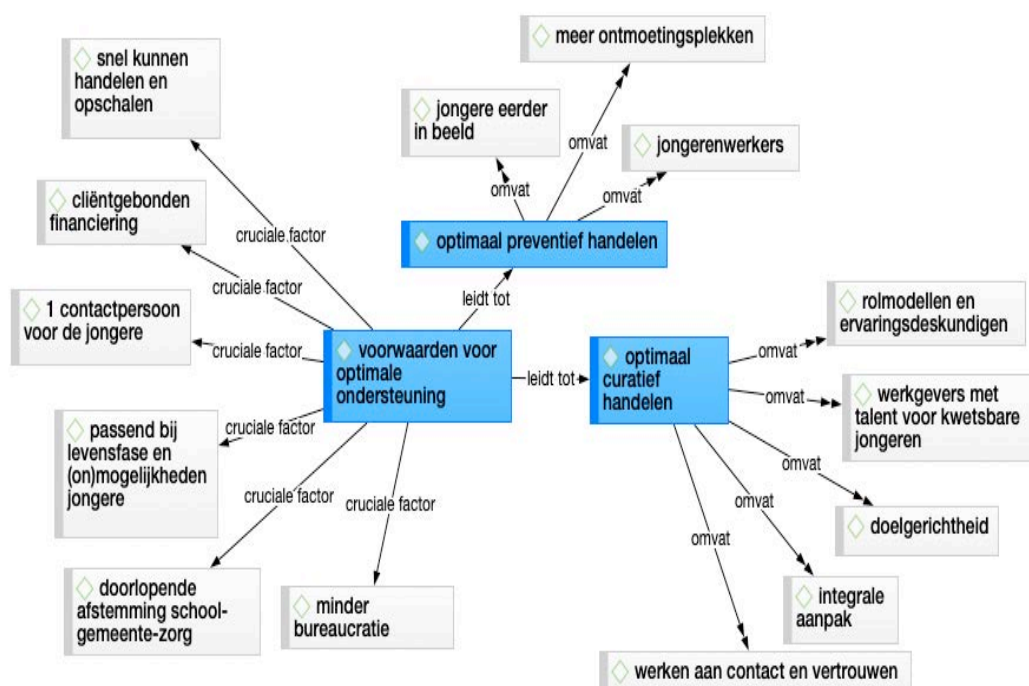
snel kunnen handelen en opschalen

meer ontmoetingsplekken

jongere eerder in beeld

omvat

jongerenwerkers

omvat

omvat

cliëntgebonden financiering

cruciale factor

optimaal preventief handelen

cruciale factor

1 contactpersoon voor de jongere

leidt tot

cruciale factor

voorwaarden voor optimale ondersteuning

leidt tot

optimaal curatief handelen

omvat

rolmodellen en ervaringsdeskundigen

omvat

werkgevers met talent voor kwetsbare jongeren

passend bij levensfase en (on)mogelijkheden jongere

cruciale factor

cruciale factor

cruciale factor

omvat

omvat

doelgerichtheid

omvat

doorlopende afstemming school-gemeente-zorg

minder bureaucratie

integrale aanpak

werken aan contact en vertrouwen